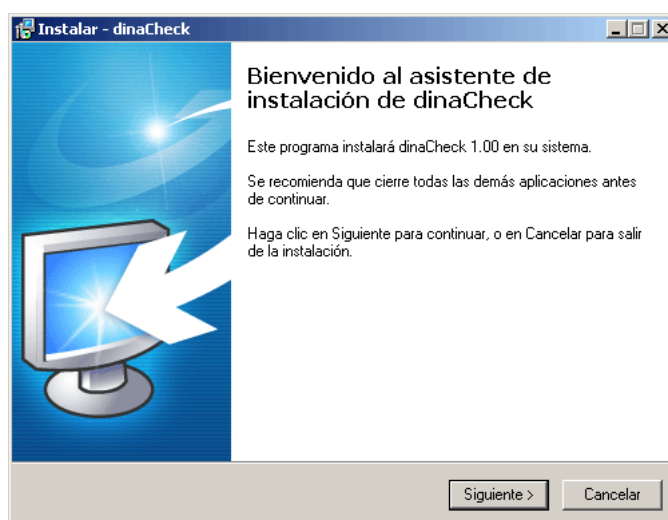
Instalar - dinaCheck

Bienvenido al asistente de instalación de dinaCheck

Este programa instalará dinaCheck 1.00 en su sistema.

Se recomienda que cierre todas las demás aplicaciones antes de continuar.

Haga clic en Siguiente para continuar, o en Cancelar para salir de la instalación.

Siguiente >

Cancelar